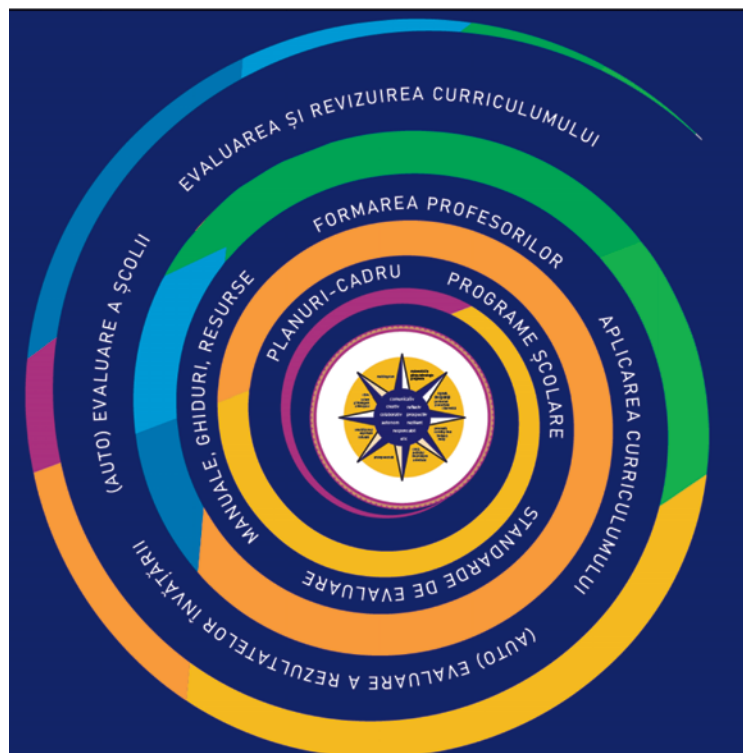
EVALUAREA ȘI REVIZUIREA CURRICULUMULUI

FORMAREA PROFESORILOR

APLICAREA CURRICULUMULUI

(AUTO) EVALUARE A ȘCOLII

MANUALE, GHIDURI, RESURSE

PLANURI-CADRU

PROGRAME ȘCOLARE

STANDARDE DE EVALUARE

(AUTO) EVALUARE A REZULTATELOR ÎNVĂȚĂRII

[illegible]